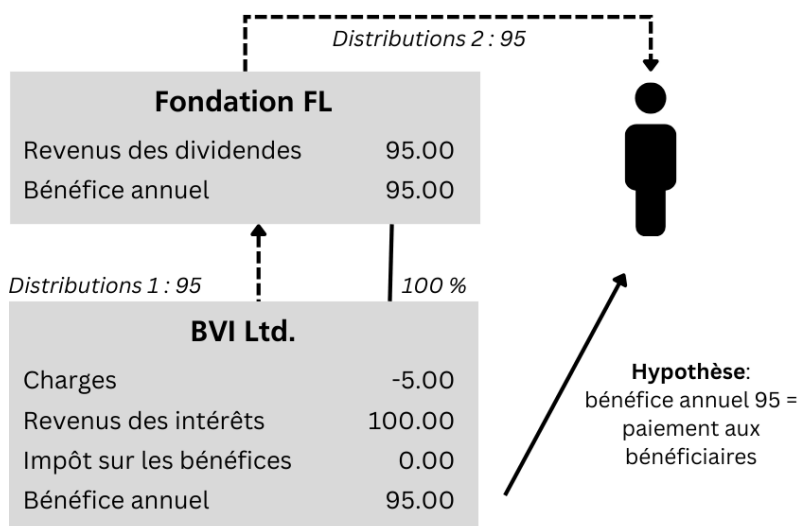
Distributions 2 : 95

**Fondation FL**

| | |
|---|---|
| Revenus des dividendes | 95.00 |
| Bénéfice annuel | 95.00 |

Distributions 1 : 95

100 %

**BVI Ltd.**

| | |
|---|---|
| Charges | -5.00 |
| Revenus des intérêts | 100.00 |
| Impôt sur les bénéfices | 0.00 |
| Bénéfice annuel | 95.00 |

**Hypothèse**: bénéfice annuel 95 = paiement aux bénéficiaires